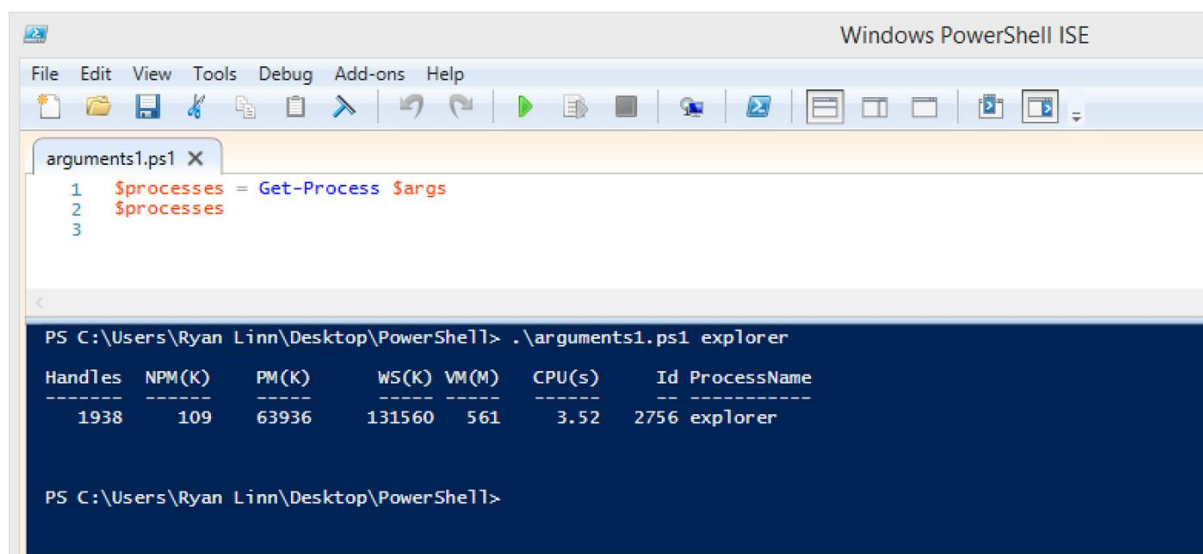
Windows PowerShell ISE

File Edit View Tools Debug Add-ons Help

arguments1.ps1 ×

1 $processes = Get-Process $args
2 $processes
3

PS C:\Users\Ryan Linn\Desktop\PowerShell> .\arguments1.ps1 explorer

| Handles | NPM(K) | PM(K) | WS(K) | VM(M) | CPU(s) | Id | ProcessName |
|---|---|---|---|---|---|---|---|
| ------- | ------ | ----- | ----- | ----- | ------ | -- | ----------- |
| 1938 | 109 | 63936 | 131560 | 561 | 3.52 | 2756 | explorer |

PS C:\Users\Ryan Linn\Desktop\PowerShell>